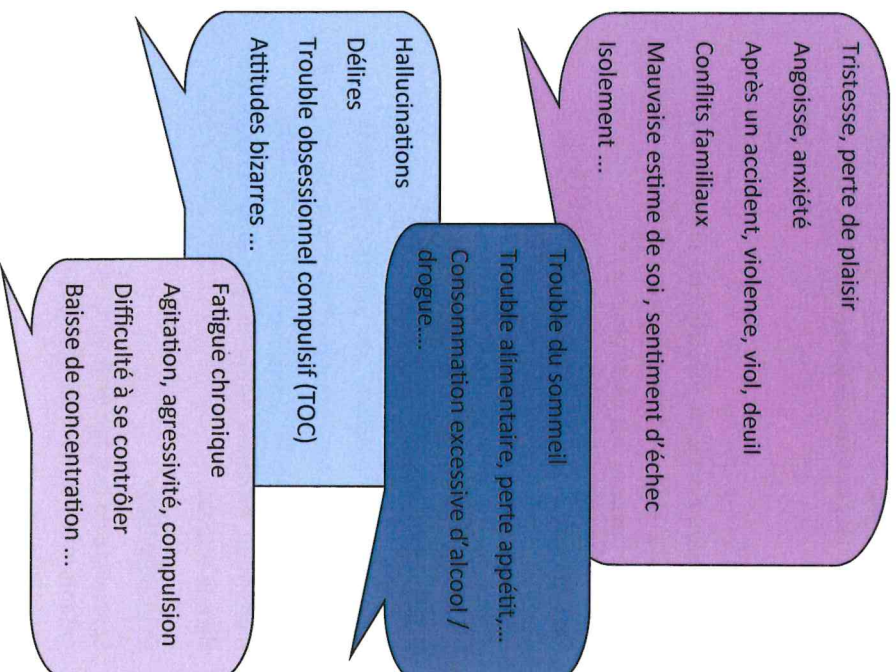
Tristesse, perte de plaisir
Angoisse, anxiété
Après un accident, violence, viol, deuil
Conflits familiaux
Mauvaise estime de soi , sentiment d'échec
Isolement ...

Hallucinations
Délires
Trouble obsessionnel compulsif (TOC)
Attitudes bizarres ...

Trouble du sommeil
Trouble alimentaire, perte appétit,...
Consommation excessive d'alcool / drogue....

Fatigue chronique
Agitation, agressivité, compulsion
Difficulté à se contrôler
Baisse de concentration ...